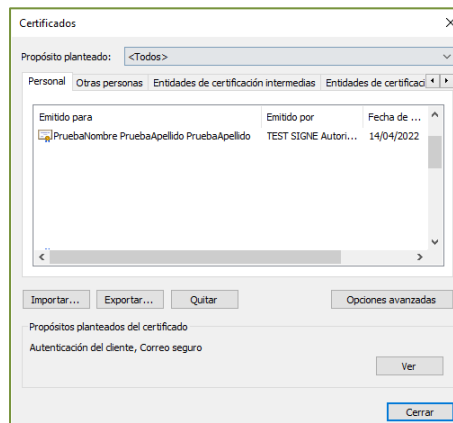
Certificados

Propósito planteado: <Todos>

Personal | Otras personas | Entidades de certificación intermedias | Entidades de certificac

| Emitido para | Emitido por | Fecha de ... |
|---|---|---|
| PruebaNombre PruebaApellido PruebaApellido | TEST SIGNE Autori... | 14/04/2022 |

Importar... Exportar... Quitar Opciones avanzadas

Propósitos planteados del certificado

Autenticación del cliente, Correo seguro

Ver

Cerrar